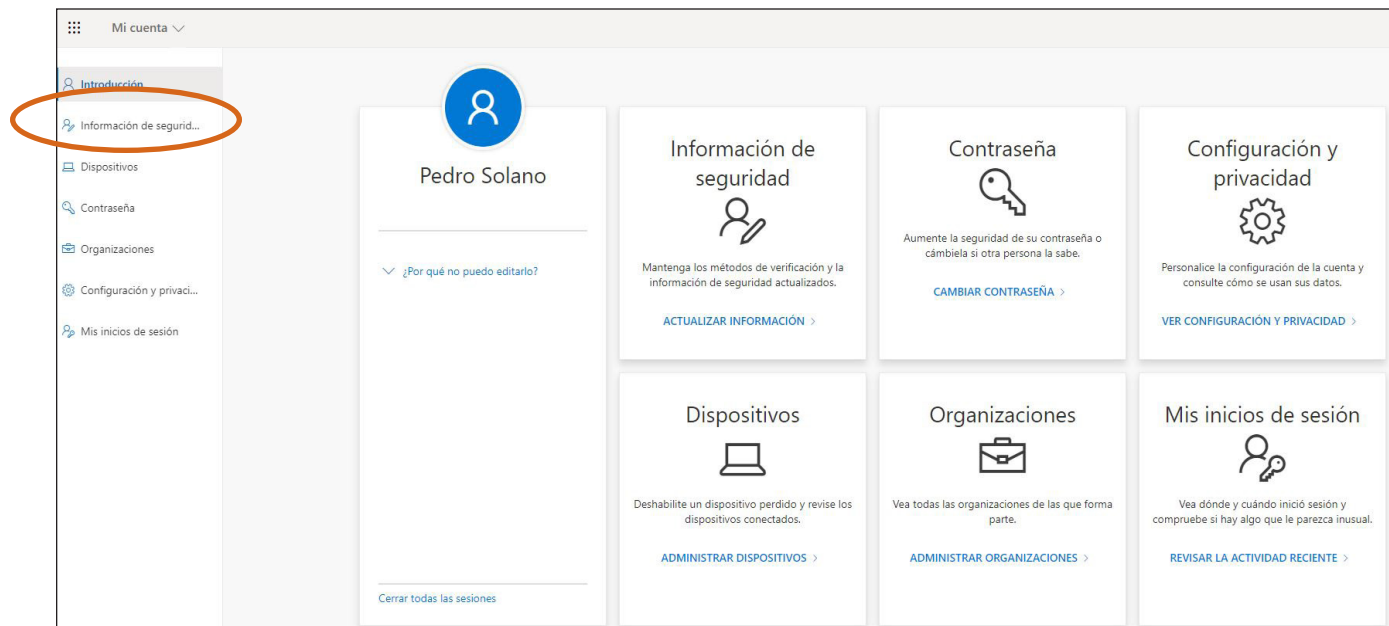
Mi cuenta

Introducción
Información de segurid...
Dispositivos
Contraseña
Organizaciones
Configuración y privaci...
Mis inicios de sesión

Pedro Solano

¿Por qué no puedo editarlo?

Cerrar todas las sesiones

Información de seguridad

Mantenga los métodos de verificación y la información de seguridad actualizados.

ACTUALIZAR INFORMACIÓN >

Contraseña

Aumente la seguridad de su contraseña o cámbiela si otra persona la sabe.

CAMBIAR CONTRASEÑA >

Configuración y privacidad

Personalice la configuración de la cuenta y consulte cómo se usan sus datos.

VER CONFIGURACIÓN Y PRIVACIDAD >

Dispositivos

Deshabilite un dispositivo perdido y revise los dispositivos conectados.

ADMINISTRAR DISPOSITIVOS >

Organizaciones

Vea todas las organizaciones de las que forma parte.

ADMINISTRAR ORGANIZACIONES >

Mis inicios de sesión

Vea dónde y cuándo inició sesión y compruebe si hay algo que le parezca inusual.

REVISAR LA ACTIVIDAD RECIENTE >